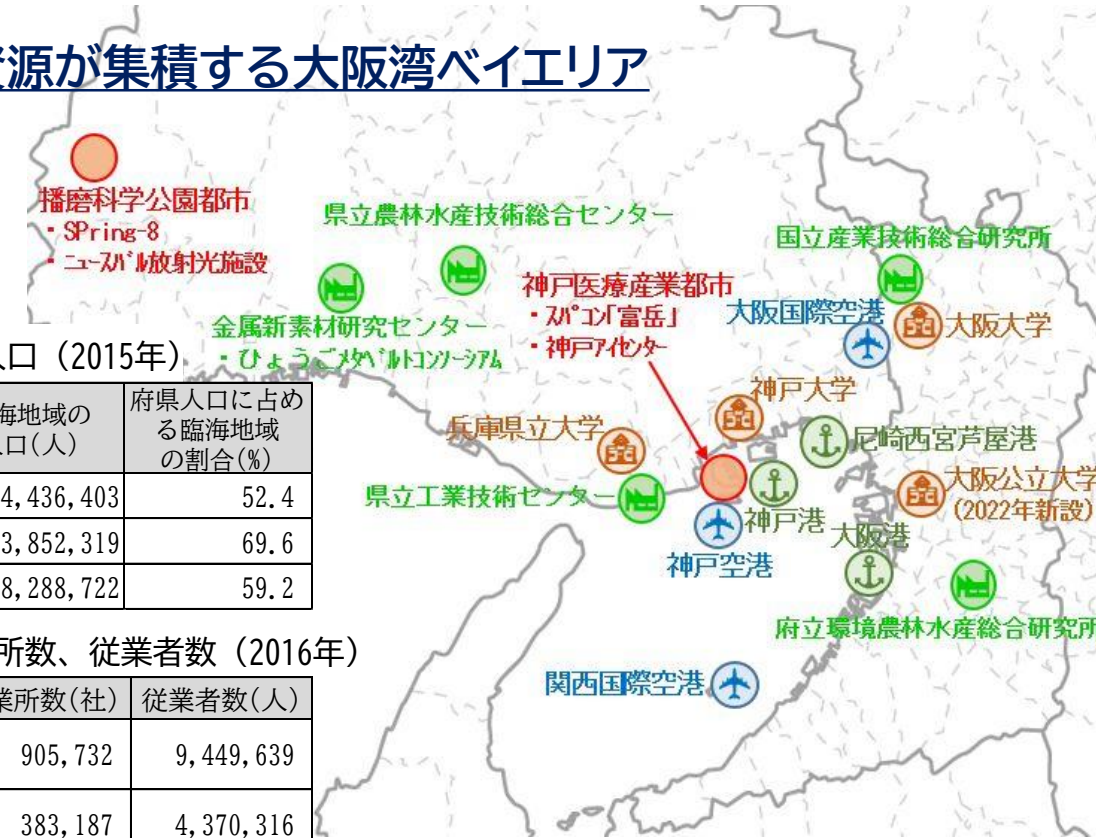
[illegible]源が集積する大阪湾ベイエリア

播磨科学公園都市
・SPring-8
・ニュースバル放射光施設

県立農林水産技術総合センター

国立産業技術総合研究所

神戸医療産業都市
・スパコン「富岳」
・神戸アイセンター

大阪国際空港

大阪大学

金属新素材研究センター
・ひょうごメタベルトコンソーシアム

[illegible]口（2015年）

| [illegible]海地域の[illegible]口(人) | 府県人口に占める臨海地域の割合(%) |
|---|---|
| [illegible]4,436,403 | 52.4 |
| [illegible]3,852,319 | 69.6 |
| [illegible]8,288,722 | 59.2 |

神戸大学

兵庫県立大学

尼崎西宮芦屋港

大阪公立大学
(2022年新設)

県立工業技術センター

神戸港

大阪港

神戸空港

府立環境農林水産総合研究所

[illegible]所数、従業者数（2016年）

| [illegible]業所数(社) | 従業者数(人) |
|---|---|
| 905,732 | 9,449,639 |
| 383,187 | 4,370,316 |

関西国際空港